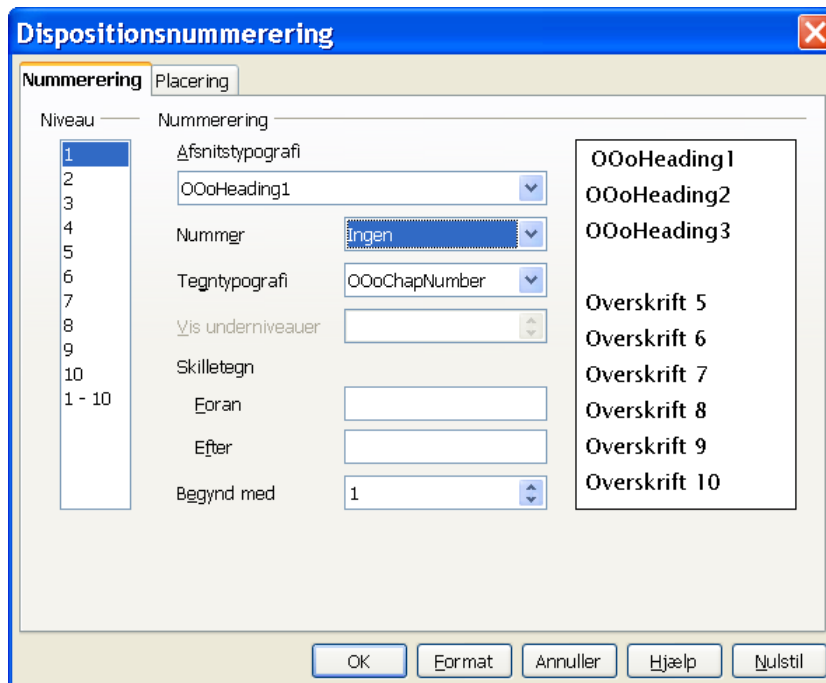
Dispositionsnummerering

Nummerering | Placering

Niveau
1
2
3
4
5
6
7
8
9
10
1 - 10

Nummerering
Afsnitstypografi
OOoHeading1
Nummer
Ingen
Tegntypografi
OOoChapNumber
Vis underniveauer
Skilletegn
Foran
Efter
Begynd med
1

OOoHeading1
OOoHeading2
OOoHeading3

Overskrift 5
Overskrift 6
Overskrift 7
Overskrift 8
Overskrift 9
Overskrift 10

OK | Format | Annuller | Hjælp | Nulstil